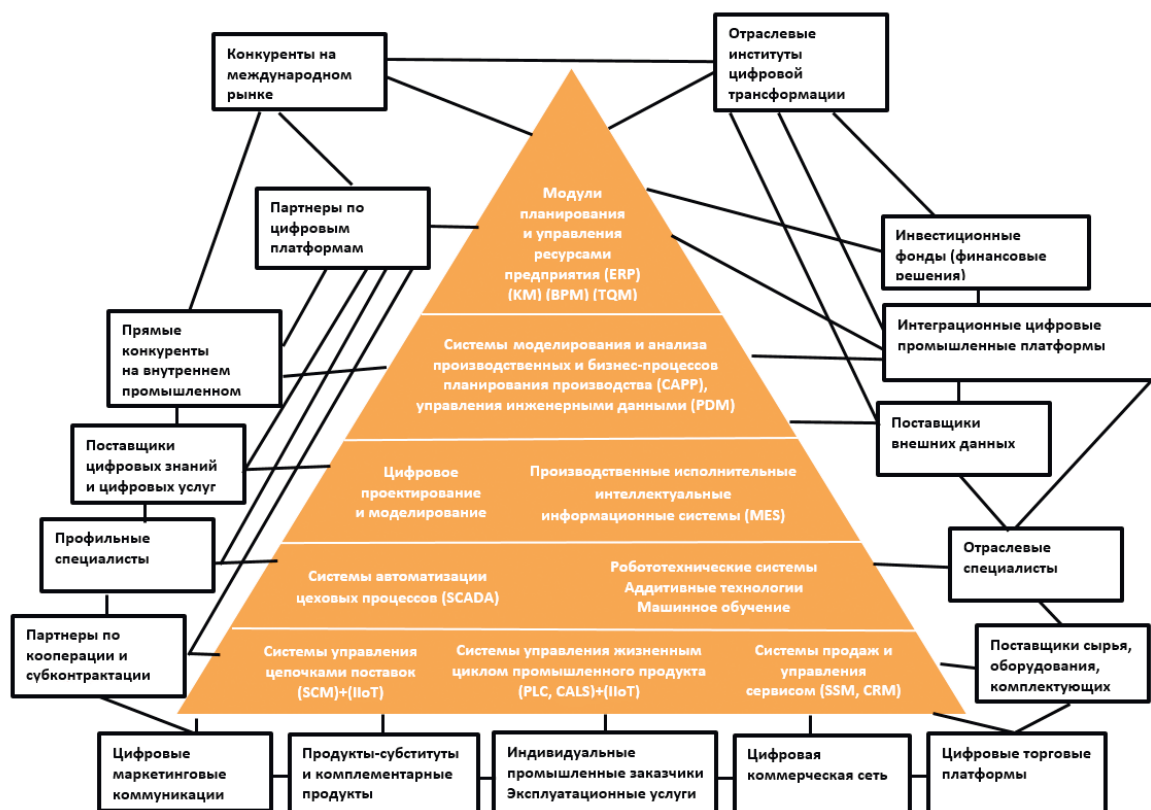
Конкуренты на международном рынке

Отраслевые институты цифровой трансформации

Партнеры по цифровым платформам

Модули планирования и управления ресурсами предприятия (ERP) (KM) (BPM) (TQM)

Инвестиционные фонды (финансовые решения)

Интеграционные цифровые промышленные платформы

Прямые конкуренты на внутреннем промышленном

Системы моделирования и анализа производственных и бизнес-процессов планирования производства (CAPP), управления инженерными данными (PDM)

Поставщики внешних данных

Поставщики цифровых знаний и цифровых услуг

Цифровое проектирование и моделирование

Производственные исполнительные интеллектуальные информационные системы (MES)

Профильные специалисты

Системы автоматизации цеховых процессов (SCADA)

Робототехнические системы Аддитивные технологии Машинное обучение

Отраслевые специалисты

Партнеры по кооперации и субконтрактации

Системы управления цепочками поставок (SCM)+(IIoT)

Системы управления жизненным циклом промышленного продукта (PLC, CALS)+(IIoT)

Системы продаж и управления сервисом (SSM, CRM)

Поставщики сырья, оборудования, комплектующих

Цифровые маркетинговые коммуникации

Продукты-субституты и комплементарные продукты

Индивидуальные промышленные заказчики Эксплуатационные услуги

Цифровая коммерческая сеть

Цифровые торговые платформы